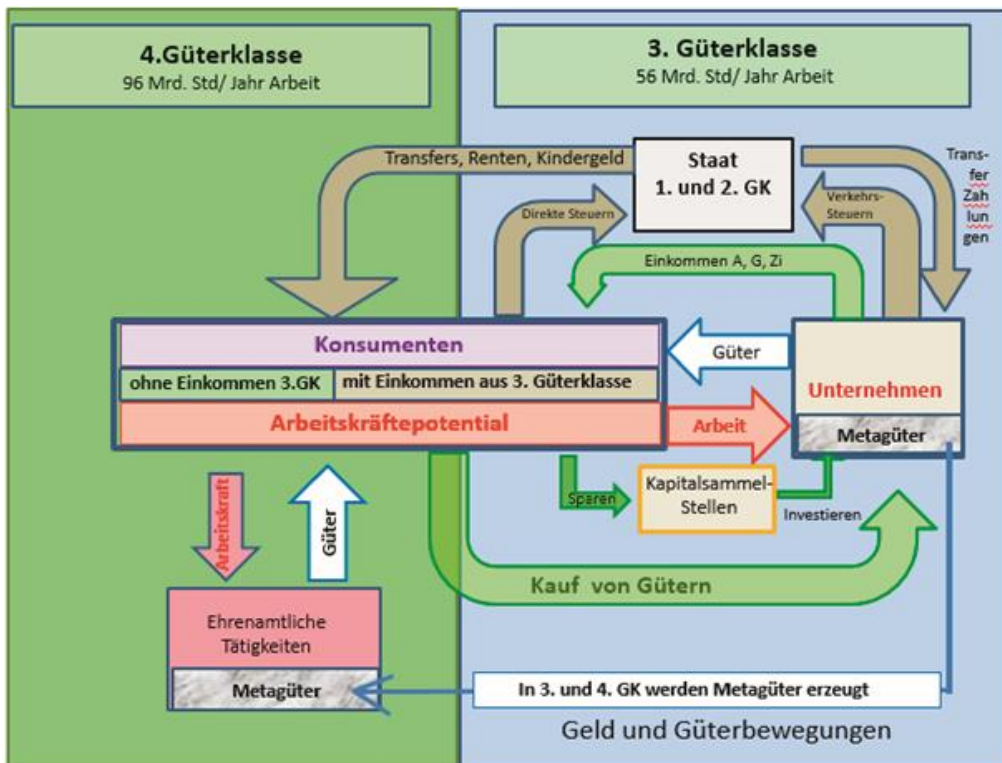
4.Güterklasse
96 Mrd. Std/ Jahr Arbeit

3. Güterklasse
56 Mrd. Std/ Jahr Arbeit

Transfers, Renten, Kindergeld

Staat
1. und 2. GK

Transfer Zahlungen

Direkte Steuern

Verkehrs-Steuern

Einkommen A, G, Zi

Konsumenten

ohne Einkommen 3.GK

mit Einkommen aus 3. Güterklasse

Arbeitskräftepotential

Güter

Unternehmen

Arbeit

Metagüter

Arbeitskraft

Güter

Sparen

Kapitalsammel-Stellen

Investieren

Kauf von Gütern

Ehrenamtliche Tätigkeiten

Metagüter

In 3. und 4. GK werden Metagüter erzeugt

Geld und Güterbewegungen